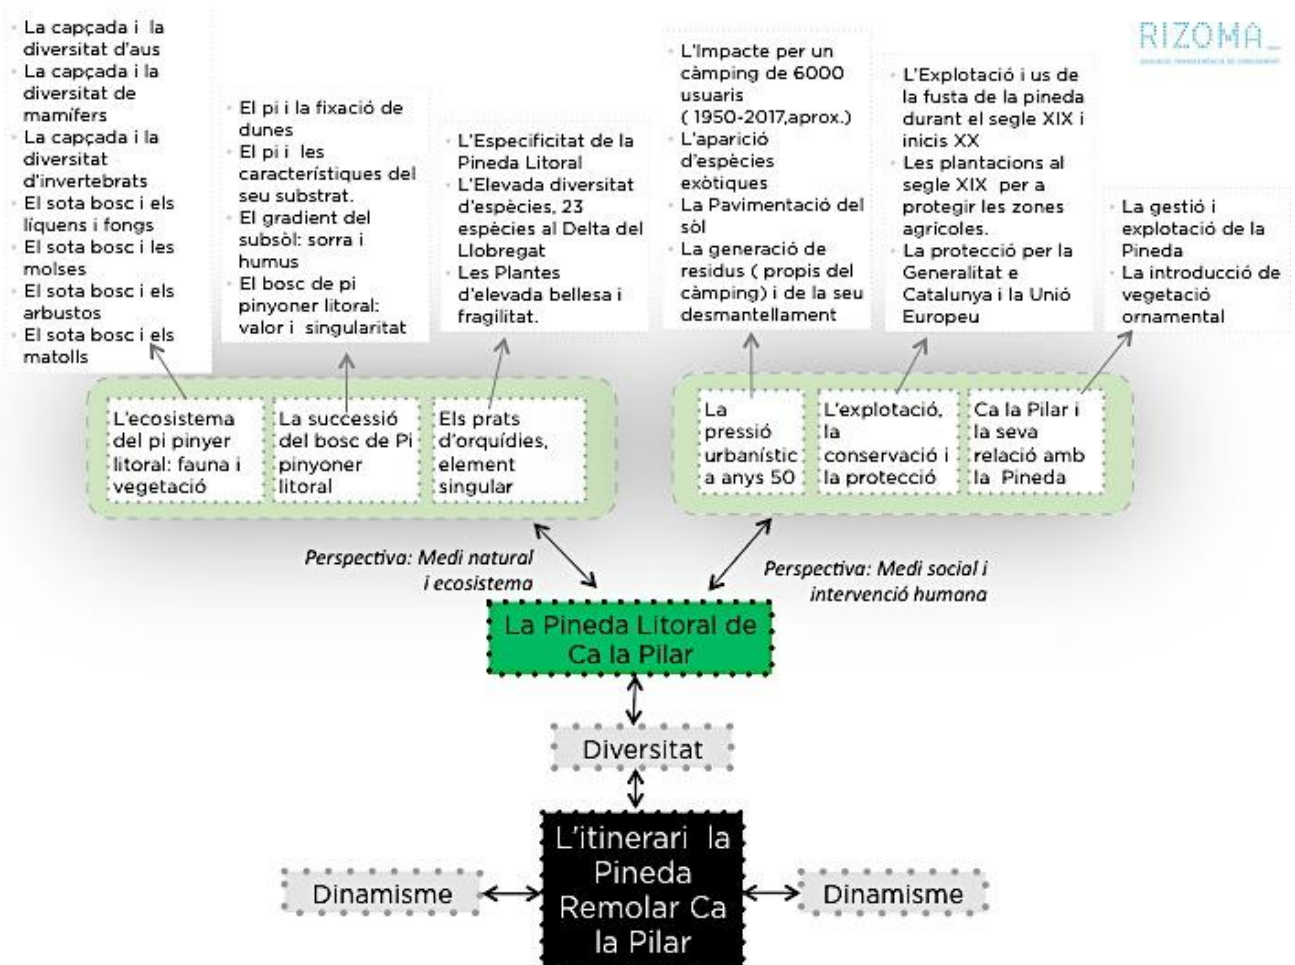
RIZOMA_

- La capçada i la diversitat d'aus
- La capçada i la diversitat de mamífers
- La capçada i la diversitat d'invertebrats
- El sota bosc i els líquens i fongs
- El sota bosc i les molses
- El sota bosc i els arbustos
- El sota bosc i els matolls

- El pi i la fixació de dunes
- El pi i les característiques del seu substrat.
- El gradient del subsòl: sorra i humus
- El bosc de pi pinyoner litoral: valor i singularitat

- L'Especificitat de la Pineda Litoral
- L'Elevada diversitat d'espècies, 23 espècies al Delta del Llobregat
- Les Plantes d'elevada bellesa i fragilitat.

- L'Impacte per un càmping de 6000 usuaris ( 1950-2017,aprox.)
- L'aparició d'espècies exòtiques
- La Pavimentació del sòl
- La generació de residus ( propis del càmping) i de la seu desmantellament

- L'Explotació i us de la fusta de la pineda durant el segle XIX i inicis XX
- Les plantacions al segle XIX per a protegir les zones agrícoles.
- La protecció per la Generalitat e Catalunya i la Unió Europeu

- La gestió i explotació de la Pineda
- La introducció de vegetació ornamental

L'ecosistema del pi pinyer litoral: fauna i vegetació

La successió del bosc de Pi pinyoner litoral

Els prats d'orquídies, element singular

La pressió urbanístic a anys 50

L'explotació, la conservació i la protecció

Ca la Pilar i la seva relació amb la Pineda

Perspectiva: Medi natural i ecosistema

Perspectiva: Medi social i intervenció humana

La Pineda Litoral de Ca la Pilar

Diversitat

Dinamisme

L'itinerari la Pineda Remolar Ca la Pilar

Dinamisme